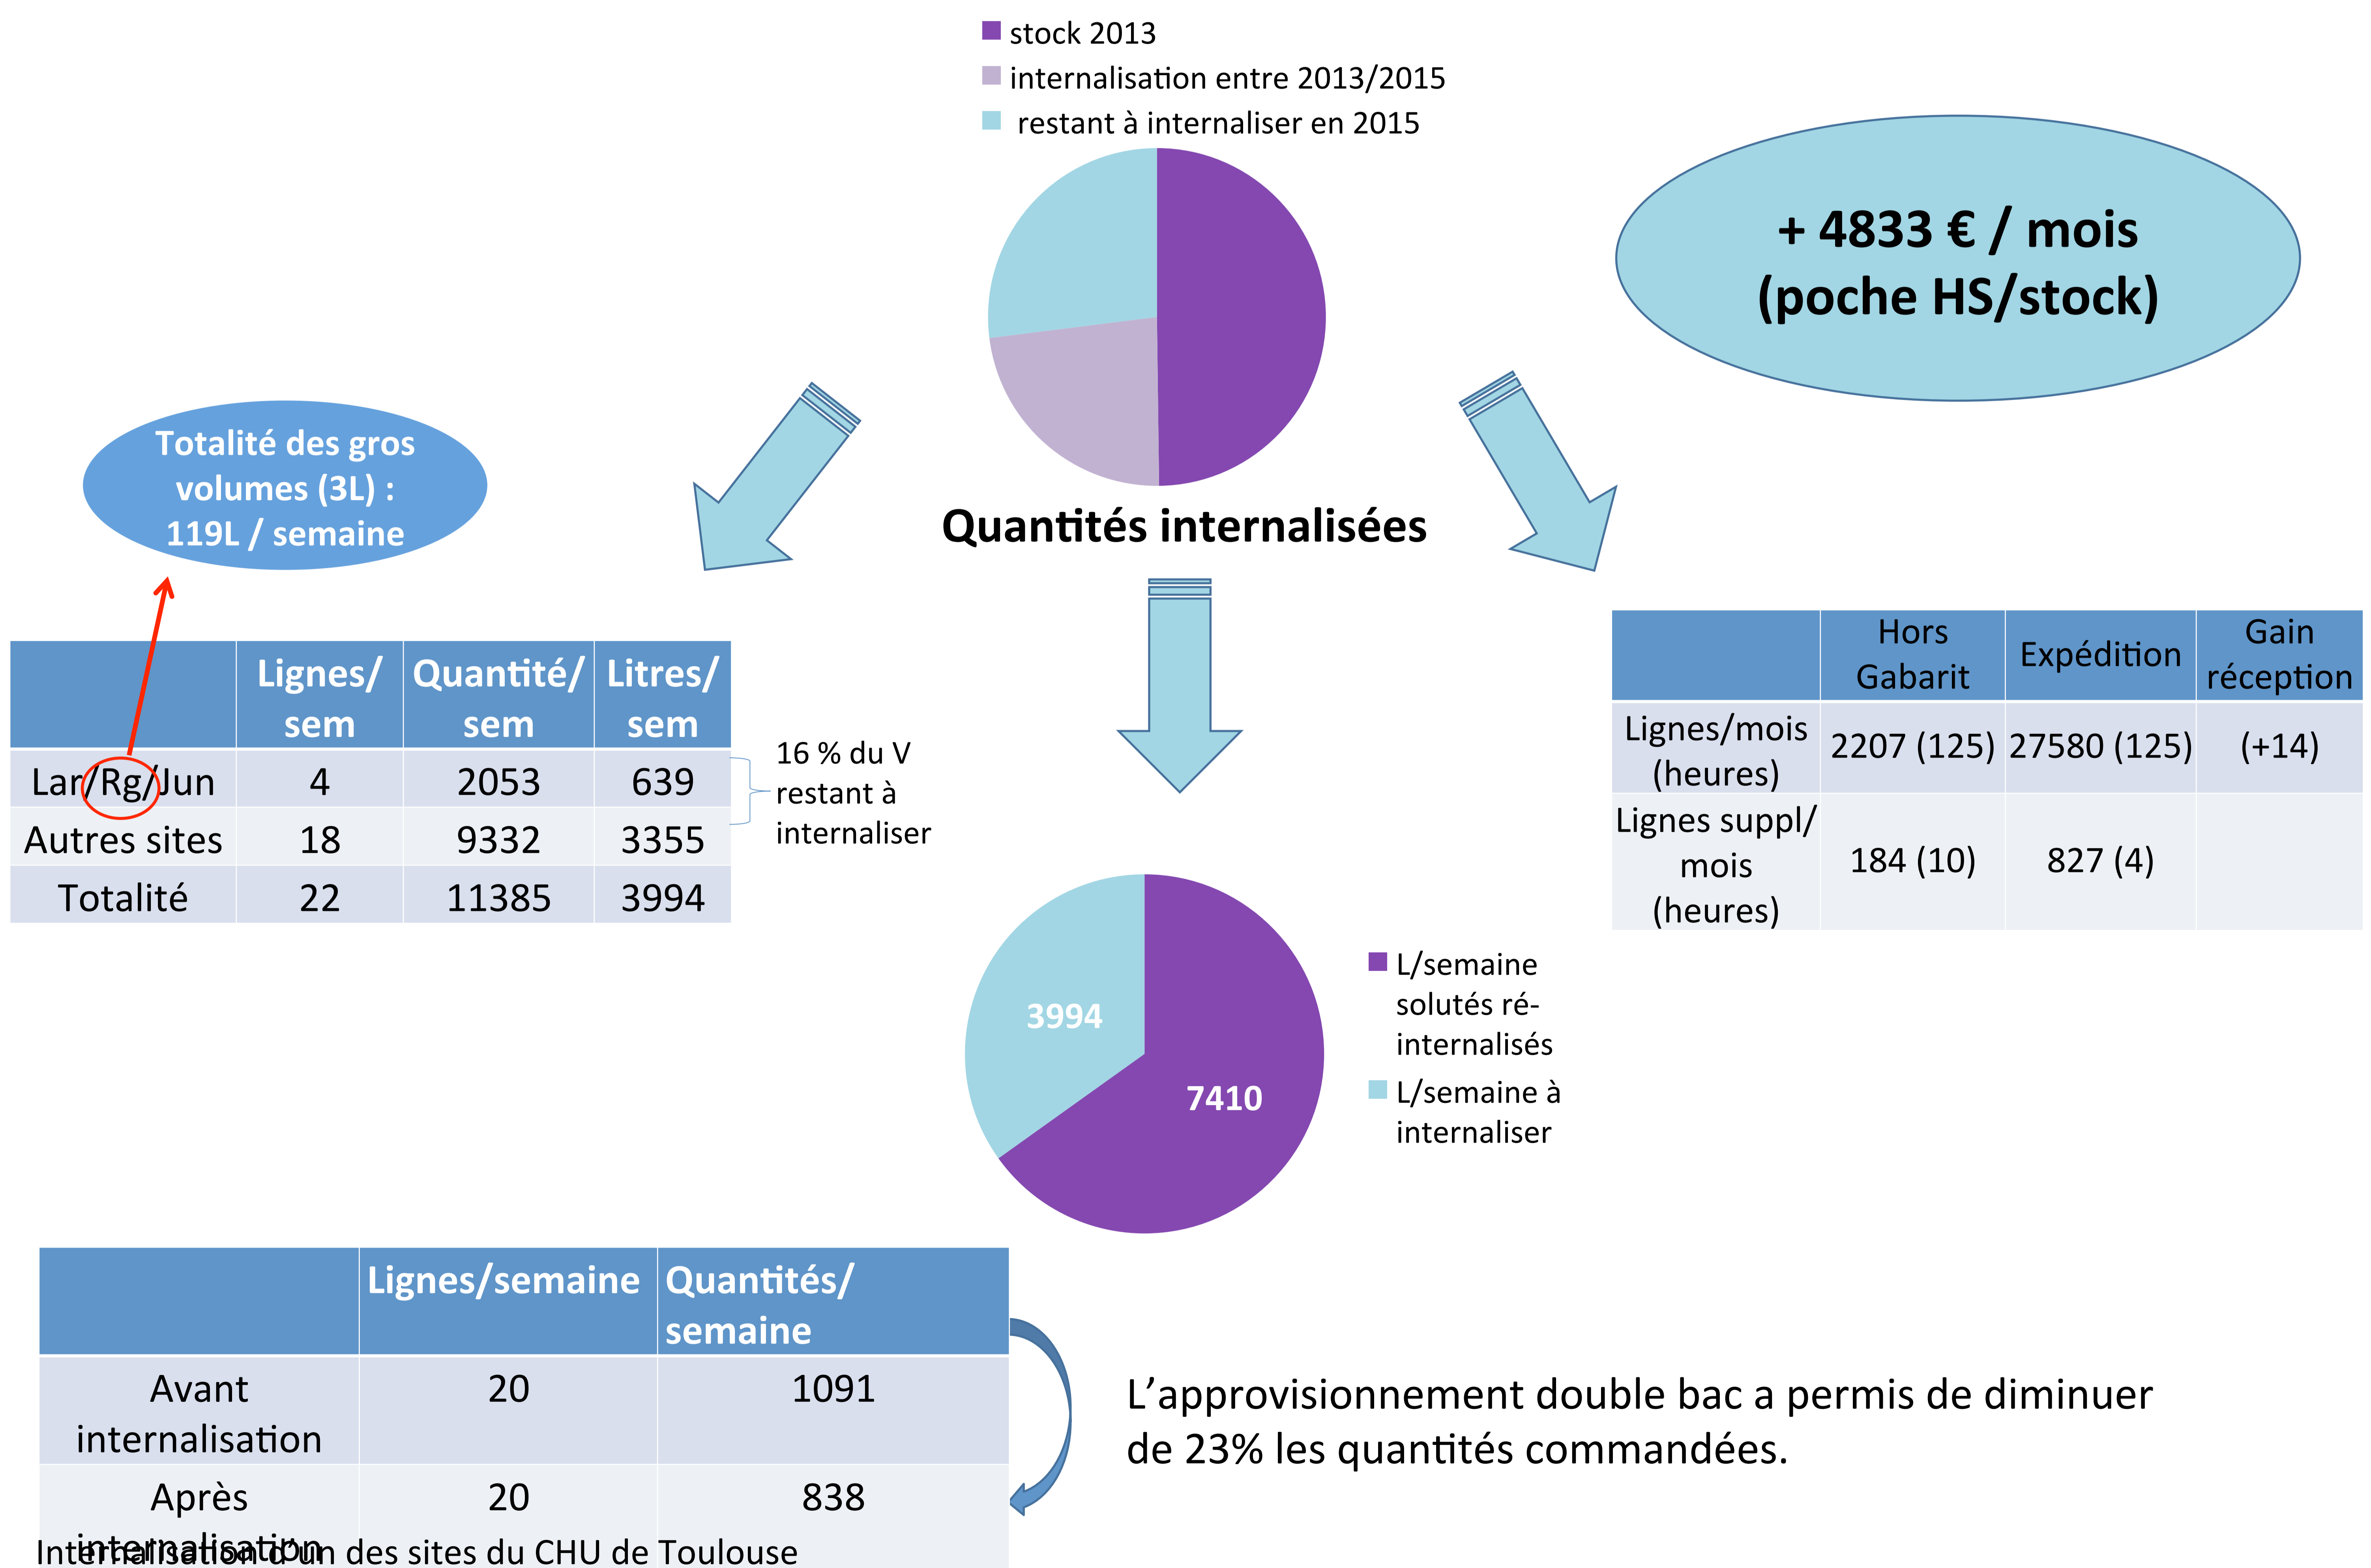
stock 2013
internalisation entre 2013/2015
restant à internaliser en 2015

+ 4833 € / mois (poche HS/stock)

Totalité des gros volumes (3L) : 119L / semaine

Quantités internalisées

| | Lignes/sem | Quantité/sem | Litres/sem |
|---|---|---|---|
| Lar/Rg/Jun | 4 | 2053 | 639 |
| Autres sites | 18 | 9332 | 3355 |
| Totalité | 22 | 11385 | 3994 |

16 % du V restant à internaliser

| | Hors Gabarit | Expédition | Gain réception |
|---|---|---|---|
| Lignes/mois (heures) | 2207 (125) | 27580 (125) | (+14) |
| Lignes suppl/mois (heures) | 184 (10) | 827 (4) | |

3994
7410

L/semaine solutés ré-internalisés
L/semaine à internaliser

| | Lignes/semaine | Quantités/semaine |
|---|---|---|
| Avant internalisation | 20 | 1091 |
| Après internalisation | 20 | 838 |

L'approvisionnement double bac a permis de diminuer de 23% les quantités commandées.

Internalisation d'un des sites du CHU de Toulouse